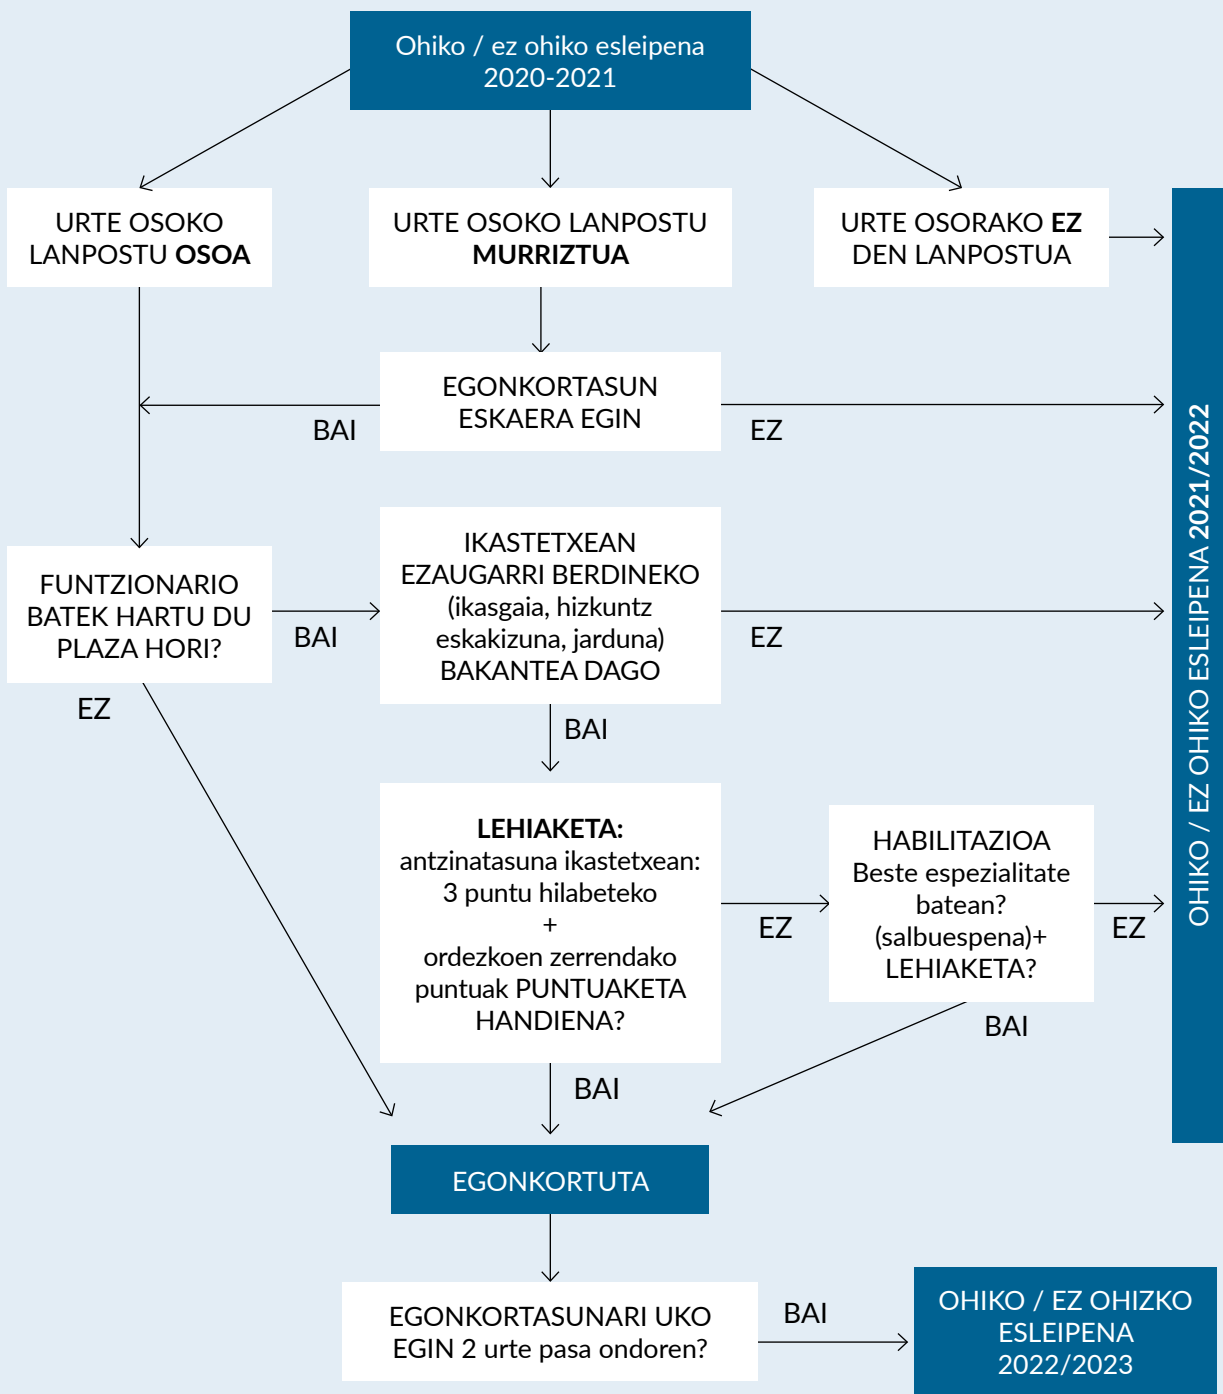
Ohiko / ez ohiko esleipena 2020-2021

URTE OSOKO LANPOSTU OSOA

URTE OSOKO LANPOSTU MURRIZTUA

URTE OSORAKO EZ DEN LANPOSTUA

EGONKORTASUN ESKAERA EGIN

BAI

EZ

FUNTZIONARIO BATEK HARTU DU PLAZA HORI?

BAI

IKASTETXEAN EZAUGARRI BERDINEKO (ikasgaia, hizkuntz eskakizuna, jarduna) BAKANTEA DAGO

EZ

EZ

BAI

LEHIAKETA:
antzinatasuna ikastetxean: 3 puntu hilabeteko
+
ordezkoen zerrendako puntuak PUNTUAKETA HANDIENA?

EZ

HABILITAZIOA
Beste espezialitate batean? (salbuespena)+ LEHIAKETA?

EZ

BAI

BAI

EGONKORTUTA

EGONKORTASUNARI UKO EGIN 2 urte pasa ondoren?

BAI

OHIKO / EZ OHIZKO ESLEIPENA 2022/2023

OHIKO / EZ OHIKO ESLEIPENA 2021/2022